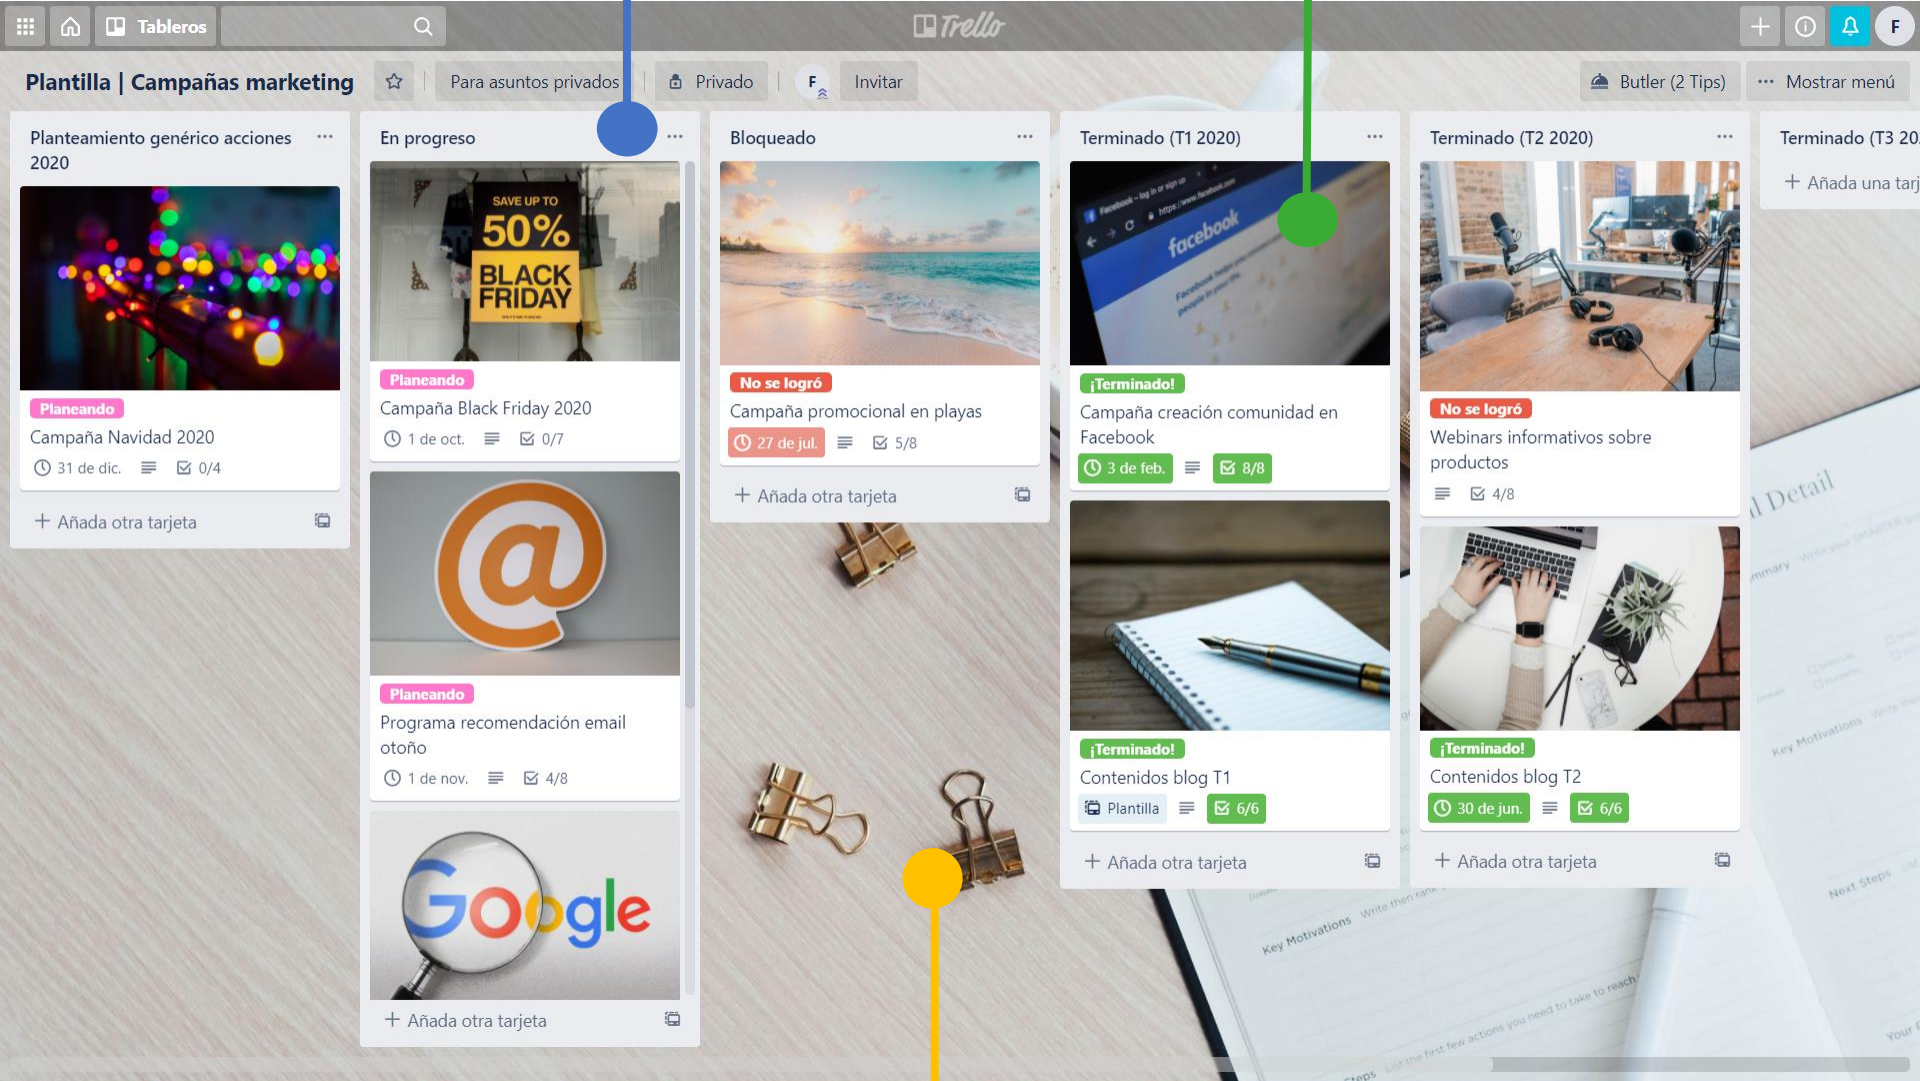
Tableros

Trello

F

Plantilla | Campañas marketing

Para asuntos privados

Privado

F

Invitar

Butler (2 Tips)

Mostrar menú

Planteamiento genérico acciones 2020

Planeando

Campaña Navidad 2020

31 de dic. 0/4

+ Añada otra tarjeta

En progreso

SAVE UP TO 50% BLACK FRIDAY

Planeando

Campaña Black Friday 2020

1 de oct. 0/7

Planeando

Programa recomendación email otoño

1 de nov. 4/8

Google

+ Añada otra tarjeta

Bloqueado

No se logró

Campaña promocional en playas

27 de jul. 5/8

+ Añada otra tarjeta

Terminado (T1 2020)

facebook

¡Terminado!

Campaña creación comunidad en Facebook

3 de feb. 8/8

¡Terminado!

Contenidos blog T1

Plantilla 6/6

+ Añada otra tarjeta

Terminado (T2 2020)

No se logró

Webinars informativos sobre productos

4/8

¡Terminado!

Contenidos blog T2

30 de jun. 6/6

+ Añada otra tarjeta

Terminado (T3 20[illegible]

+ Añada una tarj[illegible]

Detail

Key Motivations

Next Steps